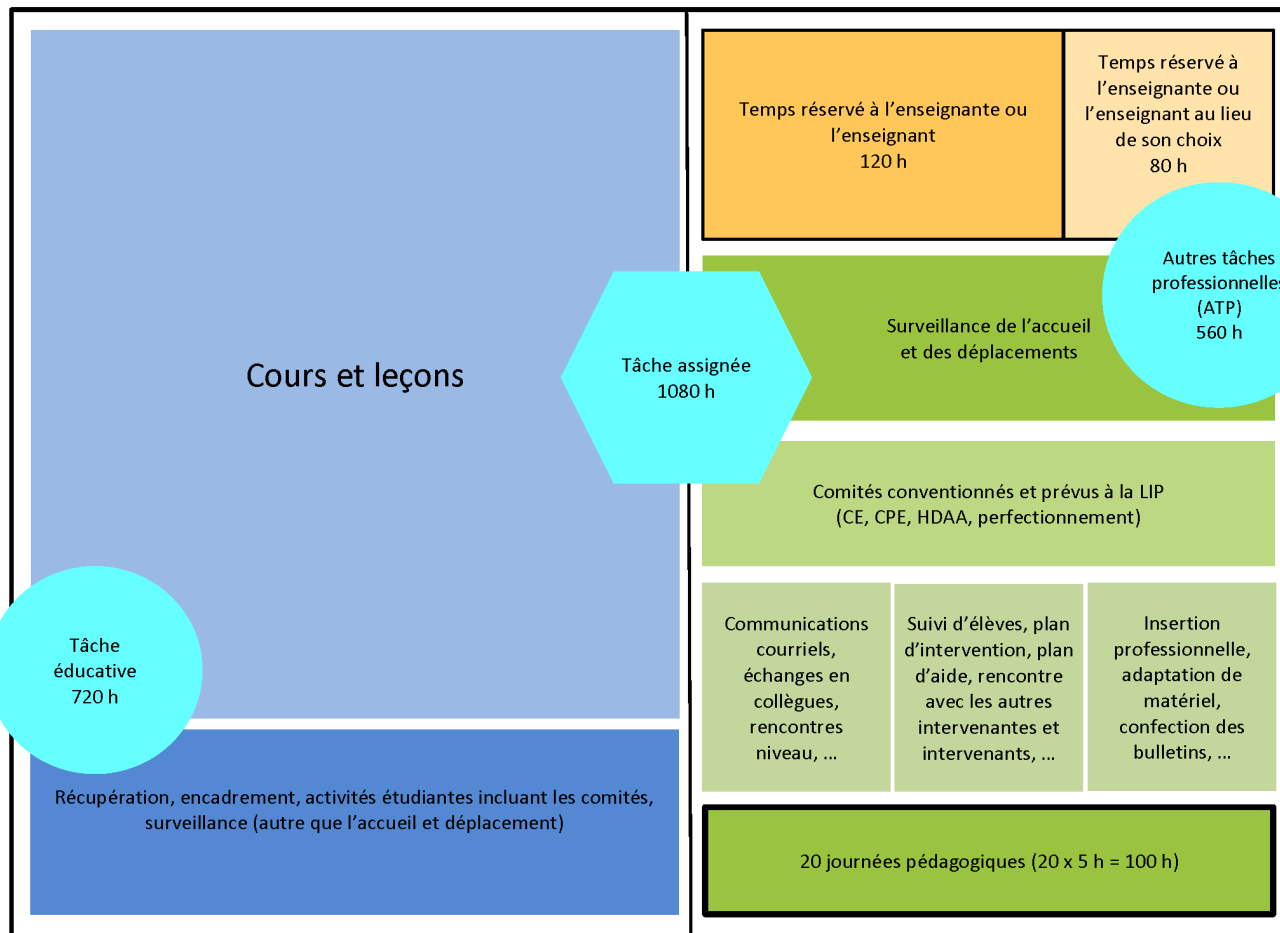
Cours et leçons

Tâche assignée
1080 h

Tâche éducative
720 h

Récupération, encadrement, activités étudiantes incluant les comités, surveillance (autre que l'accueil et déplacement)

Temps réservé à l'enseignante ou l'enseignant
120 h

Temps réservé à l'enseignante ou l'enseignant au lieu de son choix
80 h

Autres tâches professionnelles (ATP)
560 h

Surveillance de l'accueil et des déplacements

Comités conventionnés et prévus à la LIP (CE, CPE, HDAA, perfectionnement)

Communications courriels, échanges en collègues, rencontres niveau, ...

Suivi d'élèves, plan d'intervention, plan d'aide, rencontre avec les autres intervenantes et intervenants, ...

Insertion professionnelle, adaptation de matériel, confection des bulletins, ...

20 journées pédagogiques (20 x 5 h = 100 h)